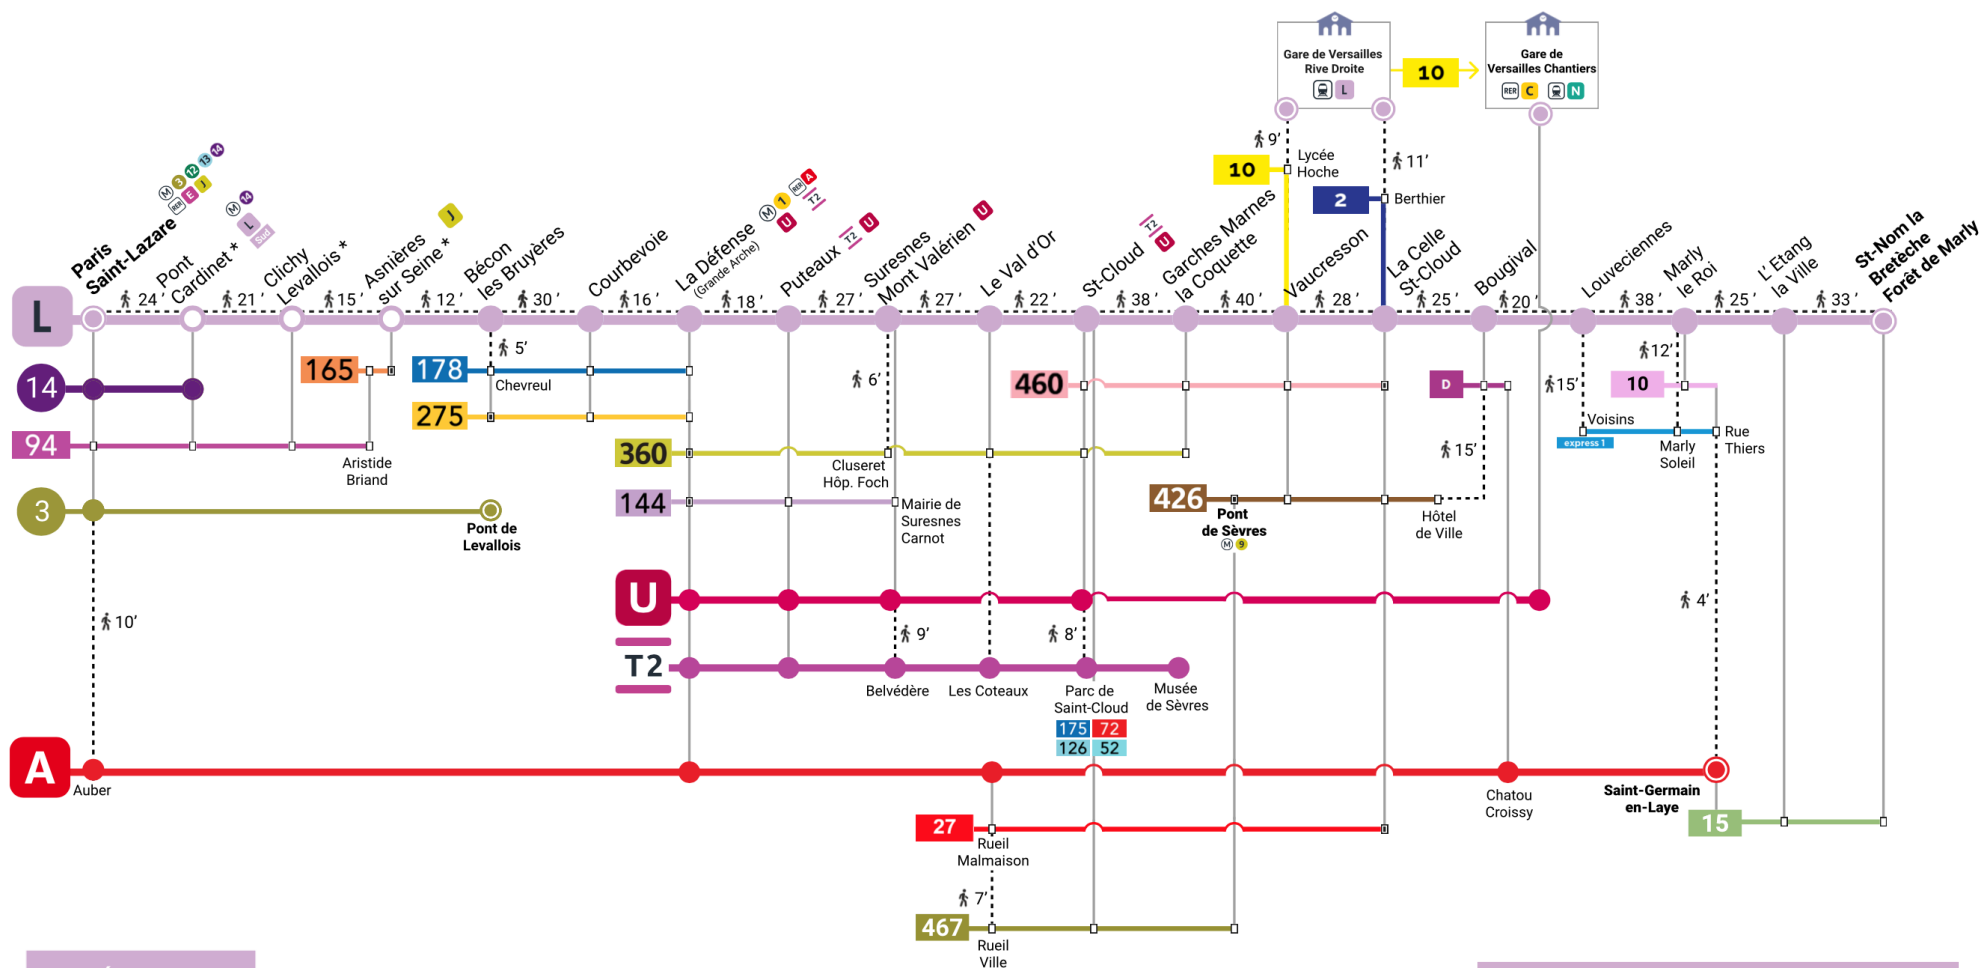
Gare de Versailles Rive Droite
L
10
Gare de Versailles Chantiers
RER C N

9'
Lycée Hoche
10
11'
2
Berthier

M 3 12 13 14 RER E J
M 14
L Sud
J
M 1 RER A T2
U
T2 U
U
T2 U

Paris Saint-Lazare
24'
Pont Cardinet *
21'
Clichy Levallois *
15'
Asnières sur Seine *
12'
Bécon les Bruyères
30'
Courbevoie
16'
La Défense (Grande Arche)
18'
Puteaux
27'
Suresnes Mont Valérien
27'
Le Val d'Or
22'
St-Cloud
38'
Garches Marnes la Coquette
40'
Vaucresson
28'
La Celle St-Cloud
25'
Bougival
20'
Louveciennes
38'
Marly le Roi
25'
L'Etang la Ville
33'
St-Nom la Bretèche Forêt de Marly

L
14
94
3
165
178
275
5'
Chevreul
Aristide Briand
Pont de Levallois
6'
360
Cluseret Hôp. Foch
144
Mairie de Suresnes Carnot
460
426
Pont de Sèvres
M 9
D
15'
Hôtel de Ville
15'
12'
10
Voisins
express 1
Marly Soleil
Rue Thiers
U
4'
10'
9'
8'
T2
Belvédère
Les Coteaux
Parc de Saint-Cloud
175 72
126 52
Musée de Sèvres
A
Auber
Chatou Croissy
Saint-Germain en-Laye
15
27
Rueil Malmaison
7'
467
Rueil Ville